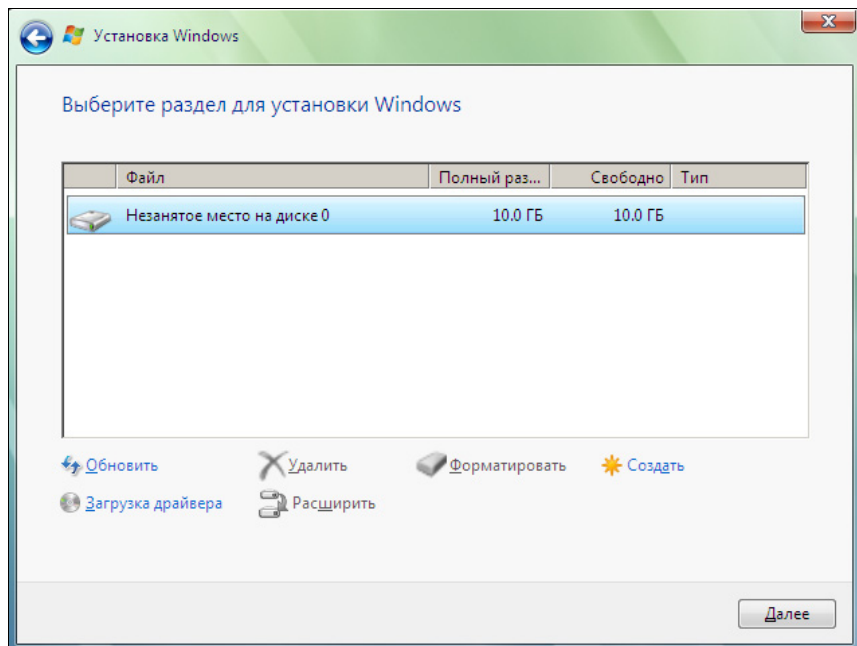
Установка Windows

Выберите раздел для установки Windows

| Файл | Полный раз... | Свободно | Тип |
|---|---|---|---|
| Незанятое место на диске 0 | 10.0 ГБ | 10.0 ГБ | |

Обновить
Удалить
Форматировать
Создать
Загрузка драйвера
Расширить

Далее